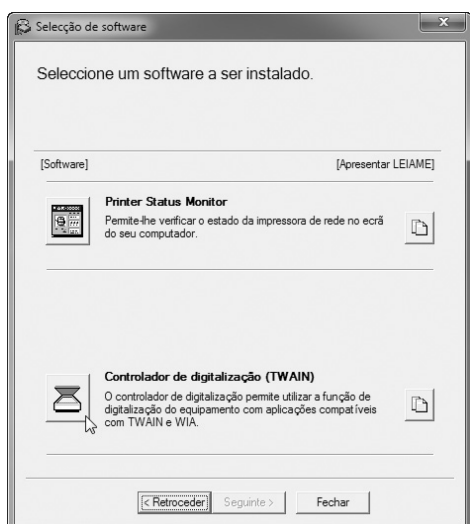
Selecção de software

Seleccione um software a ser instalado.

[Software]

[Apresentar LEIAME]

Printer Status Monitor

Permite-lhe verificar o estado da impressora de rede no ecrã do seu computador.

Controlador de digitalização (TWAIN)

O controlador de digitalização permite utilizar a função de digitalização do equipamento com aplicações compatíveis com TWAIN e WIA.

< Retroceder

Seguinte >

Fechar